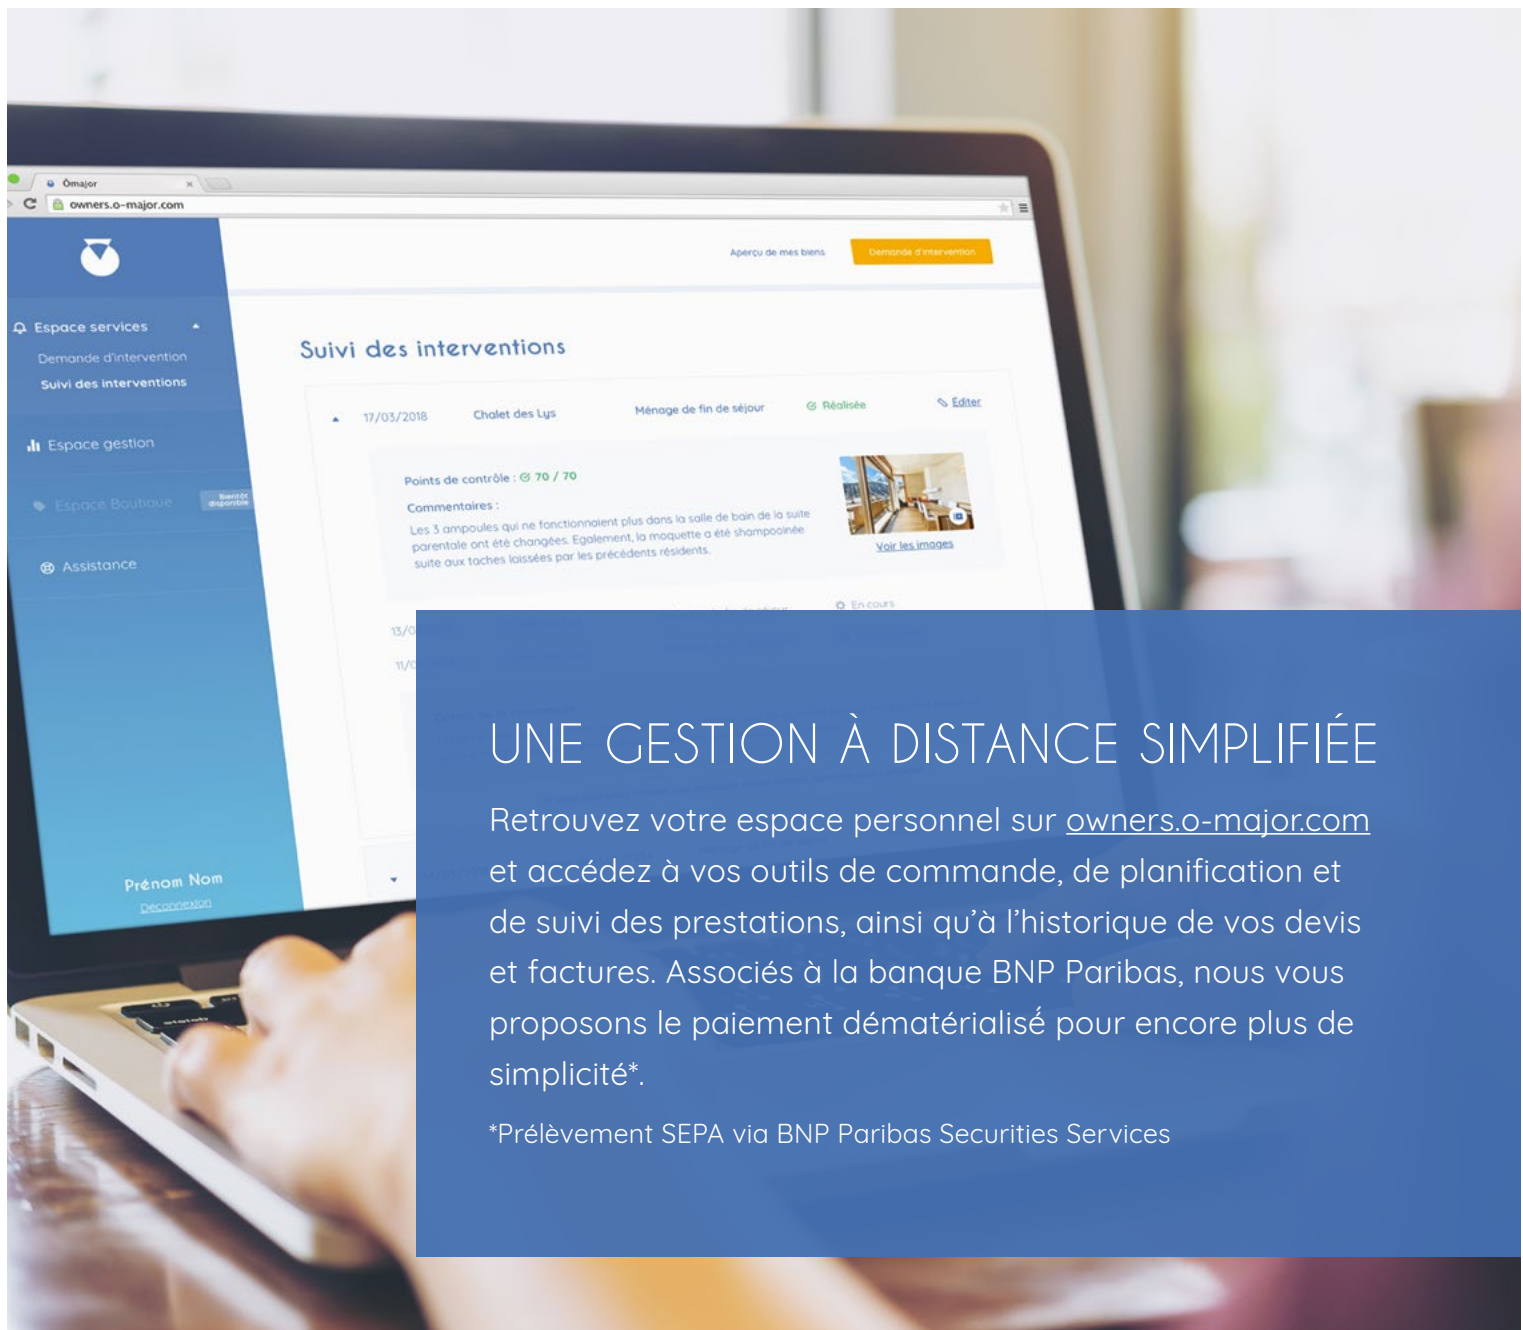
Ômajor

owners.o-major.com

Aperçu de mes biens

Demande d'intervention

Espace services

Demande d'intervention

Suivi des interventions

Espace gestion

Espace Boutique

Bientôt disponible

Assistance

Prénom Nom

Déconnexion

Suivi des interventions

17/03/2018 Chalet des Lys Ménage de fin de séjour Réalisée Éditer

Points de contrôle : 70 / 70

Commentaires :

Les 3 ampoules qui ne fonctionnaient plus dans la salle de bain de la suite parentale ont été changées. Egalement, la moquette a été shampooinée suite aux taches laissées par les précédents résidents.

Voir les images

En cours

13/0

11/0

UNE GESTION À DISTANCE SIMPLIFIÉE

Retrouvez votre espace personnel sur owners.o-major.com et accédez à vos outils de commande, de planification et de suivi des prestations, ainsi qu'à l'historique de vos devis et factures. Associés à la banque BNP Paribas, nous vous proposons le paiement dématérialisé pour encore plus de simplicité*.

*Prélèvement SEPA via BNP Paribas Securities Services